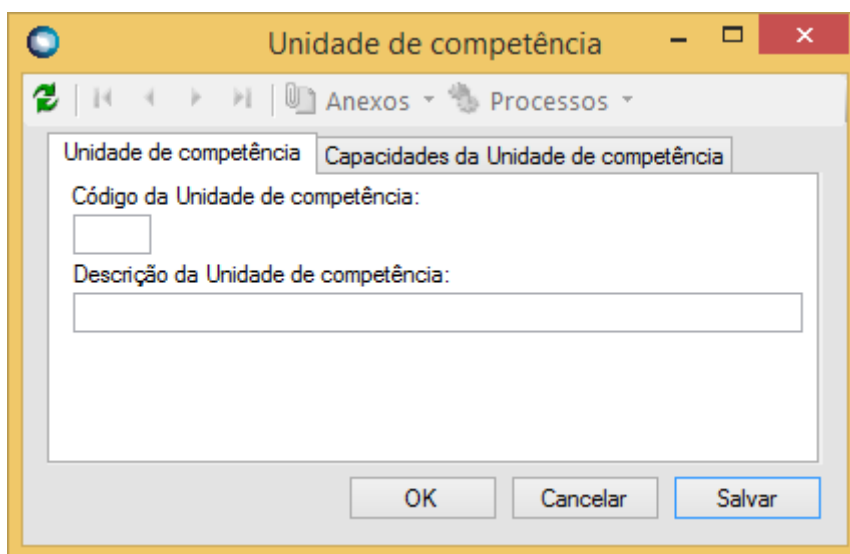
Unidade de competência

Anexos Processos

Unidade de competência | Capacidades da Unidade de competência

Código da Unidade de competência:

Descrição da Unidade de competência:

OK | Cancelar | Salvar